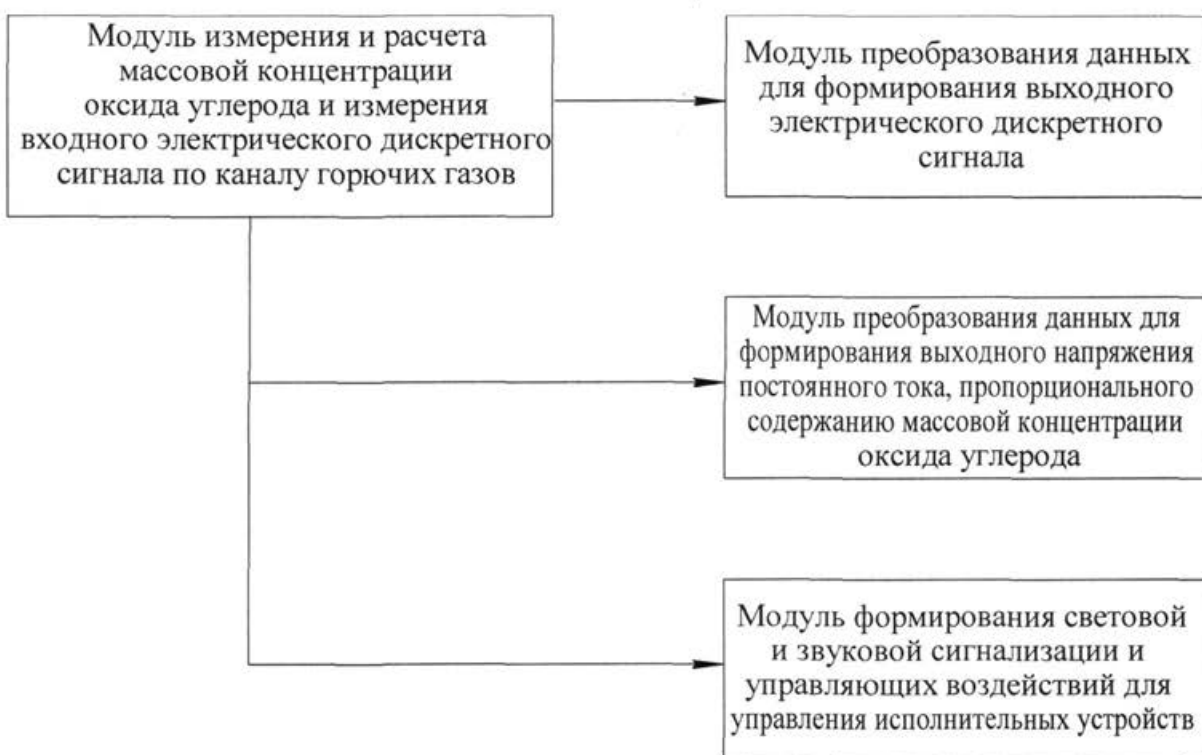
Модуль измерения и расчета массовой концентрации оксида углерода и измерения входного электрического дискретного сигнала по каналу горючих газов

Модуль преобразования данных для формирования выходного электрического дискретного сигнала

Модуль преобразования данных для формирования выходного напряжения постоянного тока, пропорционального содержанию массовой концентрации оксида углерода

Модуль формирования световой и звуковой сигнализации и управляющих воздействий для управления исполнительных устройств